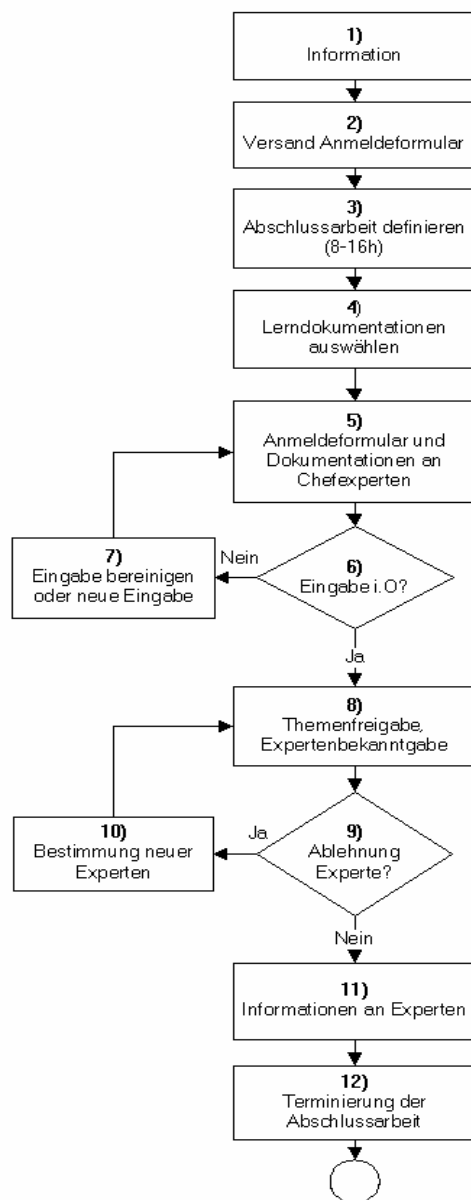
**1)**
Information

**2)**
Versand Anmeldeformular

**3)**
Abschlussarbeit definieren (8-16h)

**4)**
Lerndokumentationen auswählen

**5)**
Anmeldeformular und Dokumentationen an Chefexperten

**6)**
Eingabe i.O?

Nein

**7)**
Eingabe bereinigen oder neue Eingabe

Ja

**8)**
Themenfreigabe, Expertenbekanntgabe

**9)**
Ablehnung Experte?

Ja

**10)**
Bestimmung neuer Experten

Nein

**11)**
Informationen an Experten

**12)**
Terminierung der Abschlussarbeit